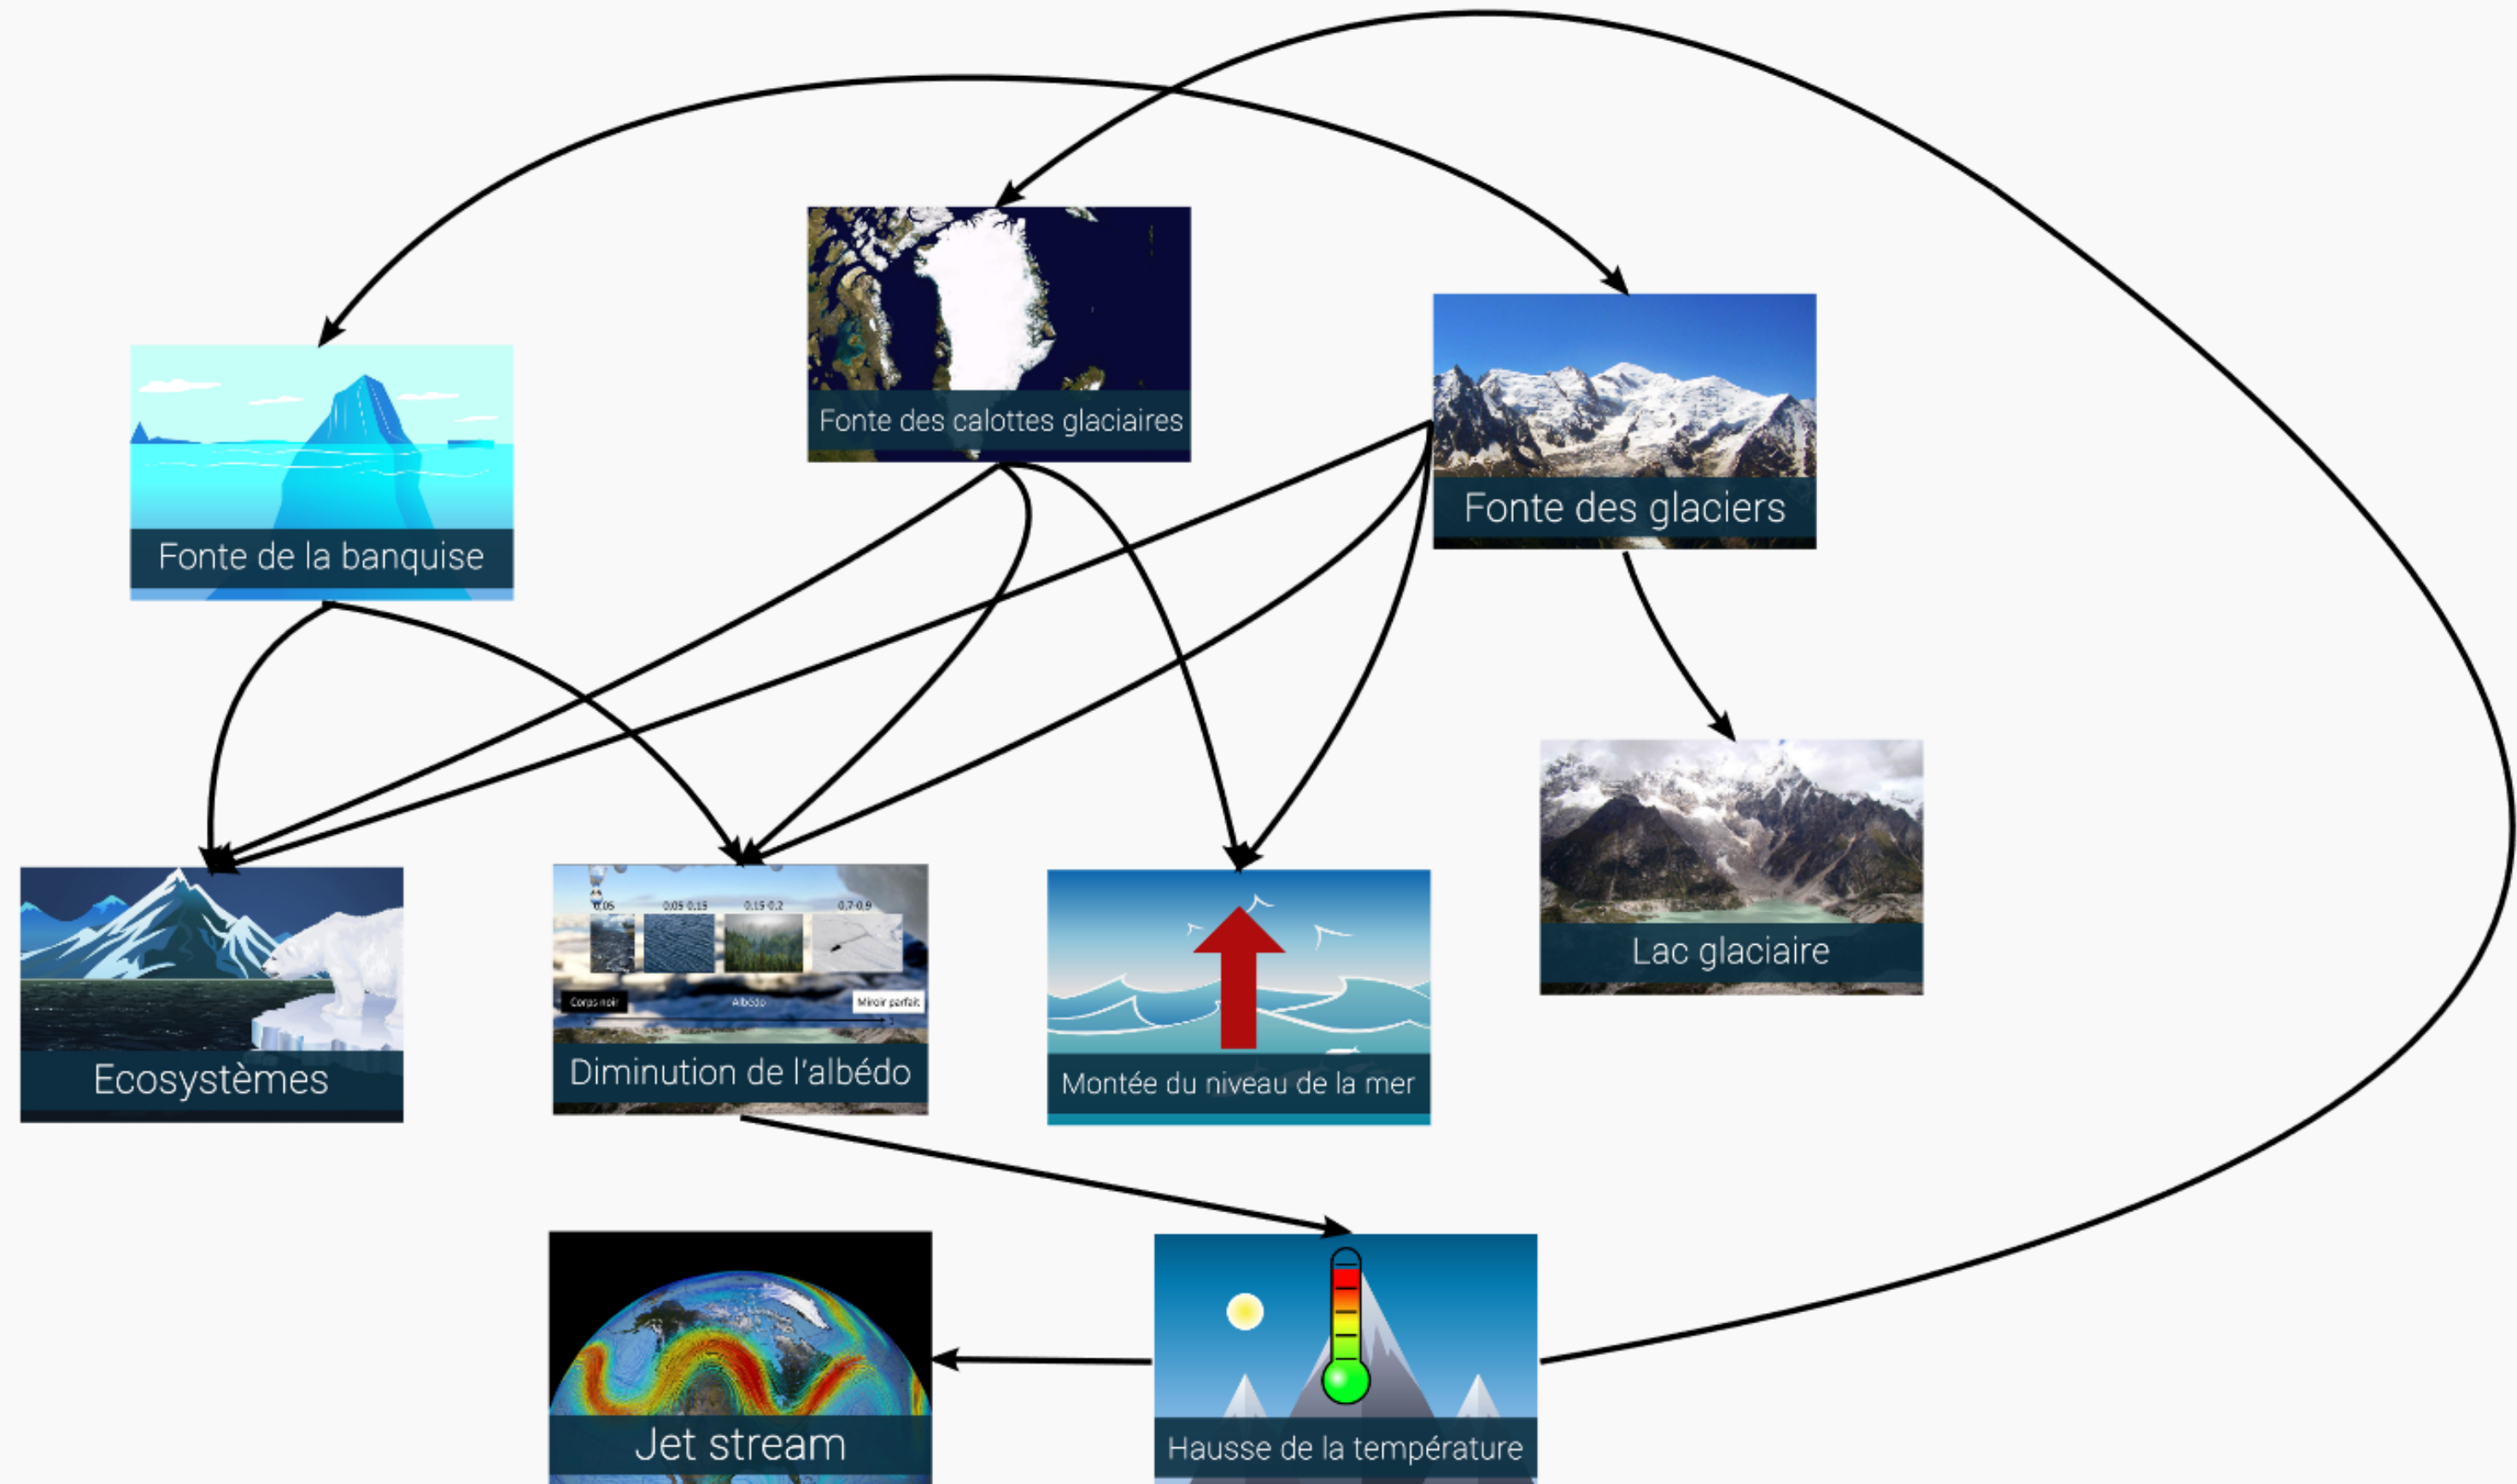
Fonte des calottes glaciaires

Fonte de la banquise

Fonte des glaciers

Lac glaciaire

0,05 0,05-0,15 0,15-0,2 0,7-0,9

Corps noir Albédo Miroir parfait

Ecosystèmes

Diminution de l'albédo

Montée du niveau de la mer

Jet stream

Hausse de la température